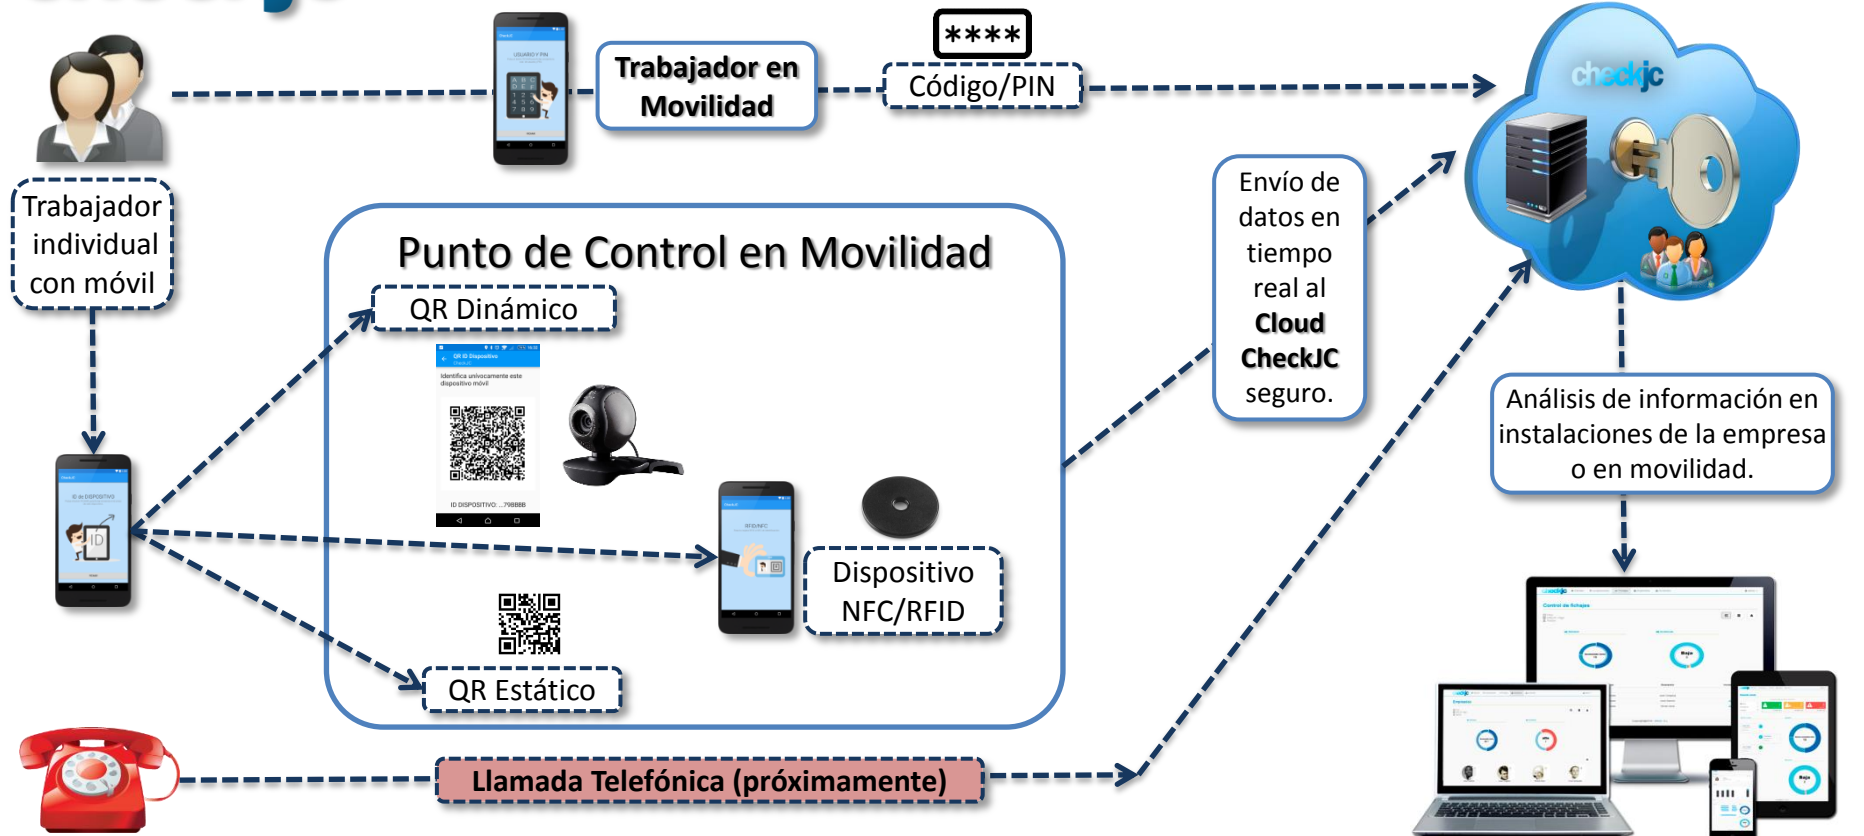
Trabajador en Movilidad

****

Código/PIN

checkjc

Trabajador individual con móvil

Punto de Control en Movilidad

QR Dinámico

Envío de datos en tiempo real al **Cloud CheckJC** seguro.

Análisis de información en instalaciones de la empresa o en movilidad.

Dispositivo NFC/RFID

QR Estático

Llamada Telefónica (próximamente)